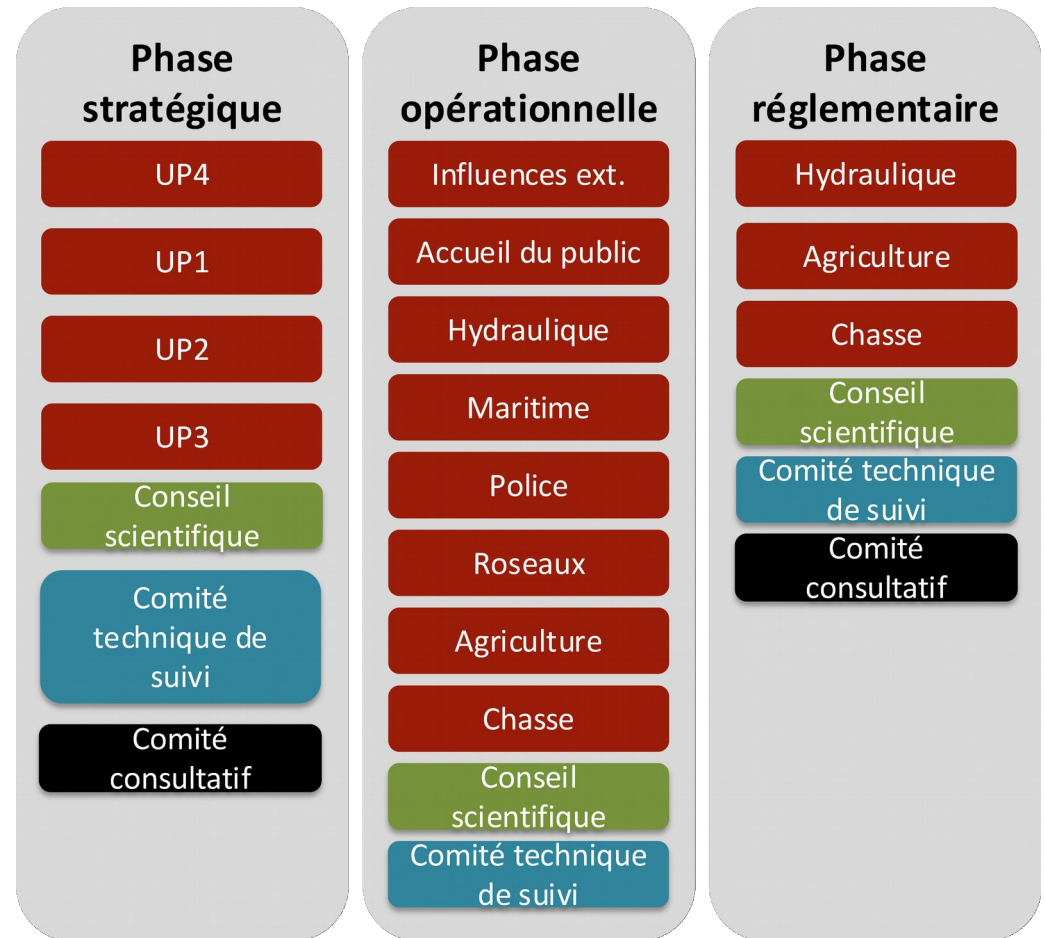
Phase stratégique

UP4

UP1

UP2

UP3

Conseil scientifique

Comité technique de suivi

Comité consultatif

Phase opérationnelle

Influences ext.

Accueil du public

Hydraulique

Maritime

Police

Roseaux

Agriculture

Chasse

Conseil scientifique

Comité technique de suivi

Phase réglementaire

Hydraulique

Agriculture

Chasse

Conseil scientifique

Comité technique de suivi

Comité consultatif